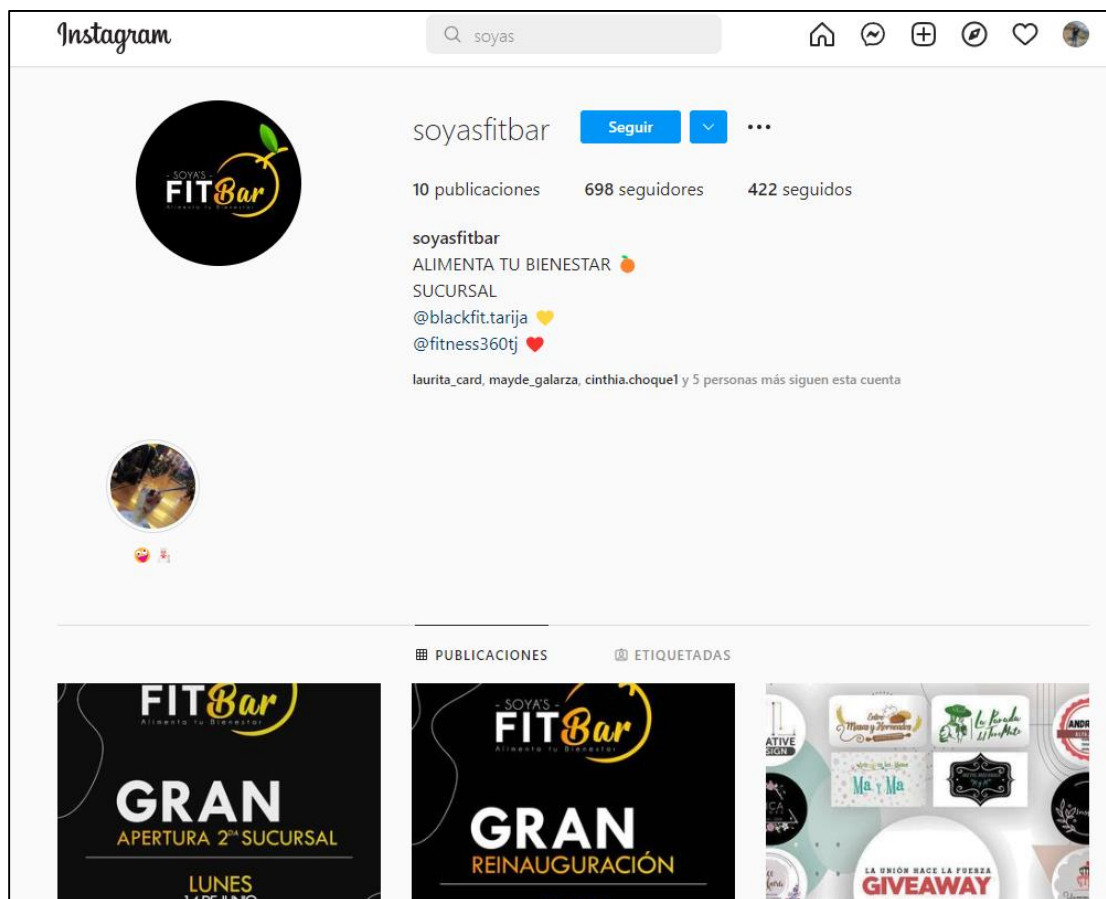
Instagram

soyas

SOYA'S FIT Bar Alimenta tu Bienestar

soyasfitbar Seguir ...

10 publicaciones 698 seguidores 422 seguidos

soyasfitbar
ALIMENTA TU BIENESTAR 🍊
SUCURSAL
@blackfit.tarija 💛
@fitness360tj ❤️

laurita_card, mayde_galarza, cinthia.choque1 y 5 personas más siguen esta cuenta

PUBLICACIONES ETIQUETADAS

FIT Bar Alimenta tu Bienestar
GRAN
APERTURA 2$^{DA}$ SUCURSAL
LUNES
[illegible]

SOYA'S FIT Bar Alimenta tu Bienestar
GRAN
REINAUGURACIÓN

ATIVE SIGN
Entre Masa y Horneadas
La Posada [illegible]
ANDR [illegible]
Ma y Ma
CA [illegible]
LA UNIÓN HACE LA FUERZA
GIVEAWAY